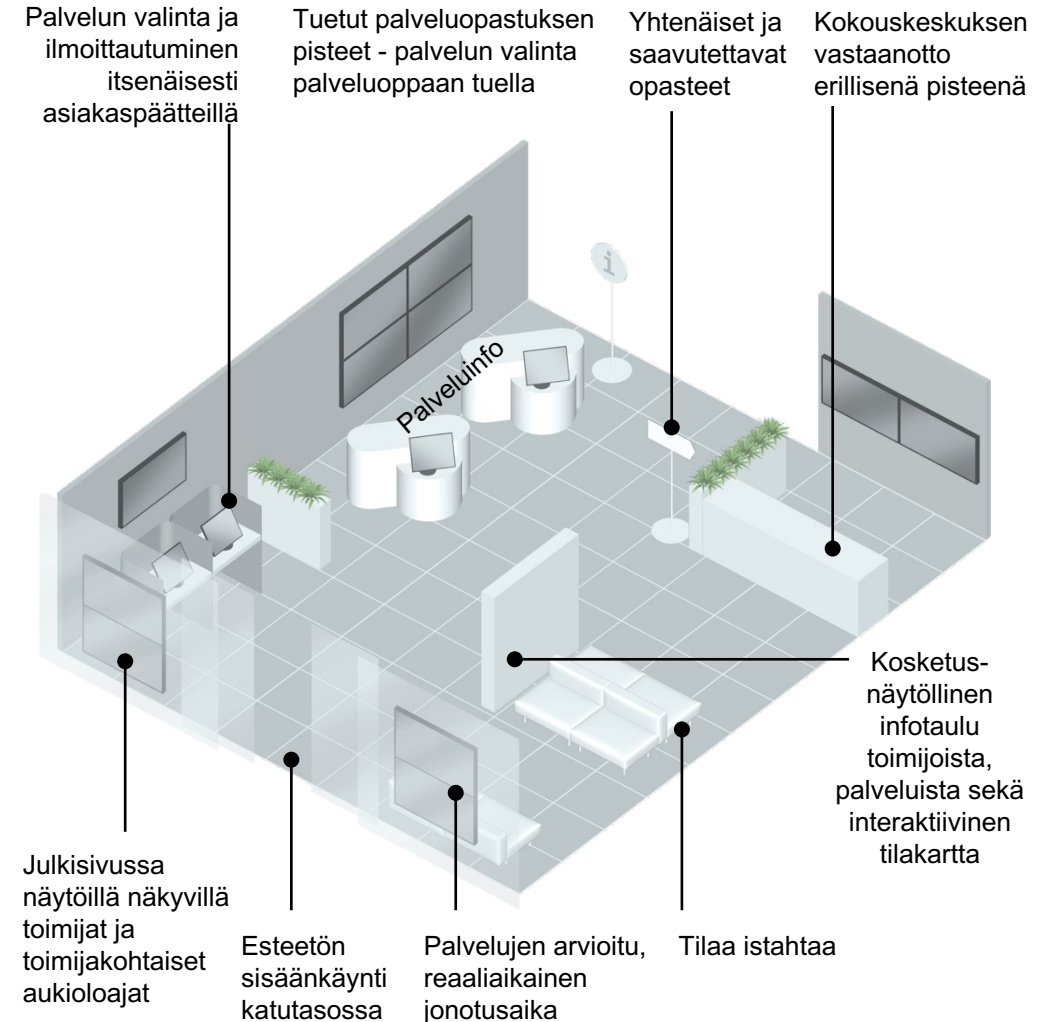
Palvelun valinta ja ilmoittautuminen itsenäisesti asiakaspäätteillä

Tuetut palveluopastuksen pisteet - palvelun valinta palveluoppaan tuella

Yhtenäiset ja saavutettavat opasteet

Kokouskeskuksen vastaanotto erillisenä pisteenä

Palveluinfo

Palveluinfo

Kosketus-näytöllinen infotaulu toimijoista, palveluista sekä interaktiivinen tilakartta

Julkisivussa näytöillä näkyvillä toimijat ja toimijakohtaiset aukioloajat

Esteetön sisäänkäynti katutasossa

Palvelujen arvioitu, reaaliaikainen jonotusaika

Tilaa istahtaa